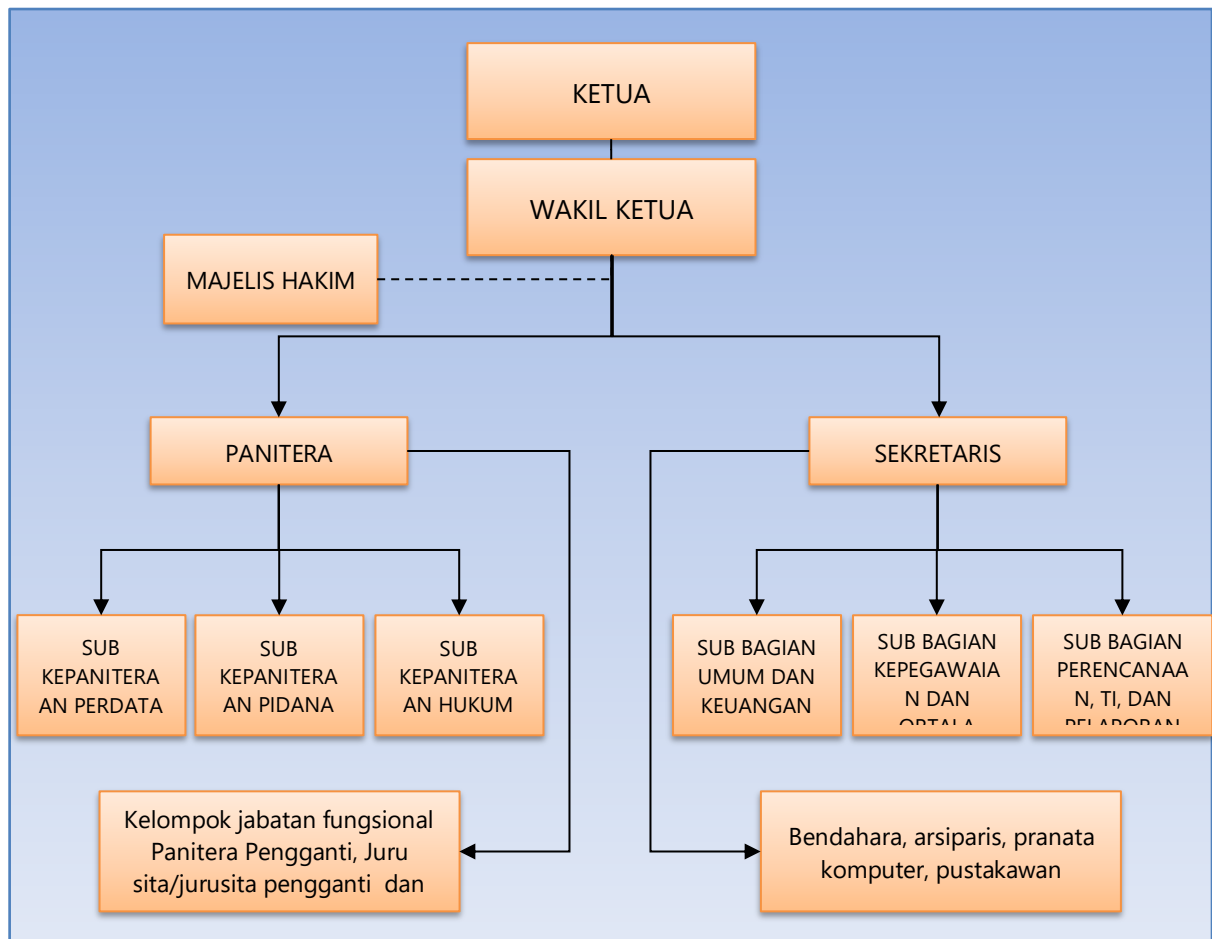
KETUA

WAKIL KETUA

MAJELIS HAKIM

PANITERA

SEKRETARIS

SUB KEPANITERAAN PERDATA

SUB KEPANITERAAN PIDANA

SUB KEPANITERAAN HUKUM

SUB BAGIAN UMUM DAN KEUANGAN

SUB BAGIAN KEPEGAWAIAN DAN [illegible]

SUB BAGIAN PERENCANAAN, TI, DAN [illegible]

Kelompok jabatan fungsional Panitera Pengganti, Juru sita/jurusita pengganti dan

Bendahara, arsiparis, pranata komputer, pustakawan